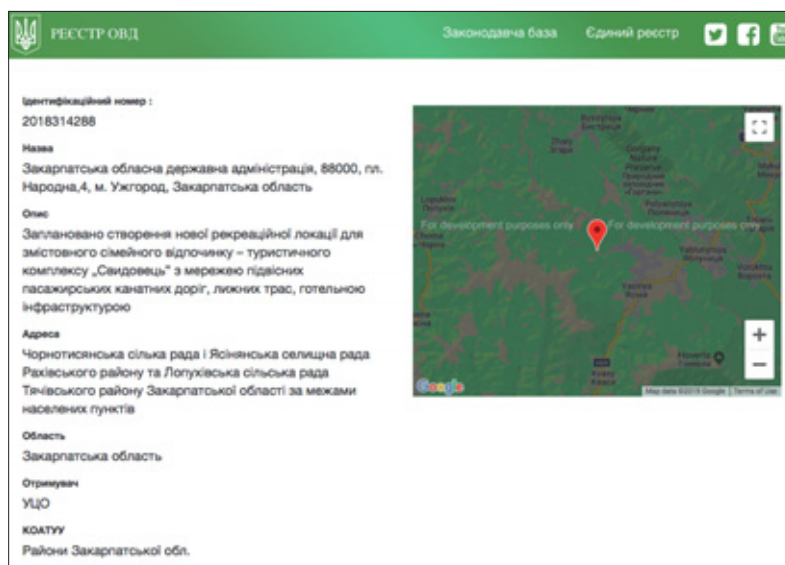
РЕЄСТР ОВД

Законодавча база Єдиний реєстр

Ідентифікаційний номер :
2018314288

Назва
Закарпатська обласна державна адміністрація, 88000, пл. Народна,4, м. Ужгород, Закарпатська область

Опис
Заплановано створення нової рекреаційної локації для змістовного сімейного відпочинку – туристичного комплексу „Свидовець" з мережею підвісних пасажирських канатних доріг, лижних трас, готельною інфраструктурою

Адреса
Чорнотисянська сільська рада і Ясінянська селищна рада Рахівського району та Лопухівська сільська рада Тячівського району Закарпатської області за межами населених пунктів

Область
Закарпатська область

Отримувач
УЦО

КОАТУУ
Райони Закарпатської обл.

For development purposes only For development purposes only

Google Map data ©2018 Google Terms of Use

+
−